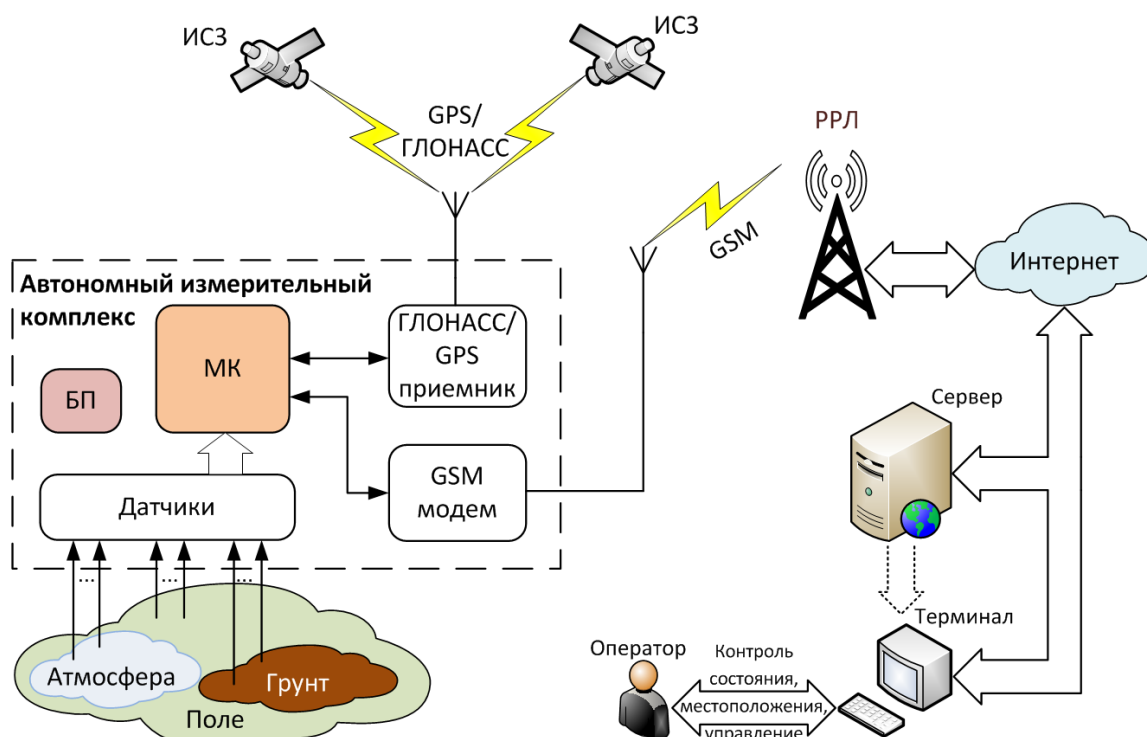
ИСЗ
ИСЗ
GPS/
ГЛОНАСС
РРЛ
GSM
Интернет
Автономный измерительный комплекс
МК
ГЛОНАСС/
GPS
приемник
БП
GSM
модем
Датчики
Сервер
...
...
...
Терминал
Атмосфера
Грунт
Поле
Оператор
Контроль
состояния,
местоположения,
управление